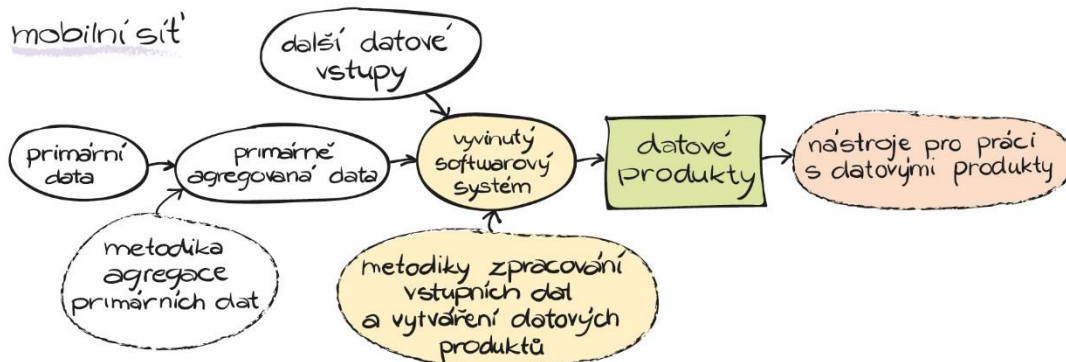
mobilní síť

další datové vstupy

primární data

primárně agregovaná data

vyvinutý softwarový systém

datové produkty

nástroje pro práci s datovými produkty

metodika agregace primárních dat

metodiky zpracování vstupních dat a vytváření datových produktů